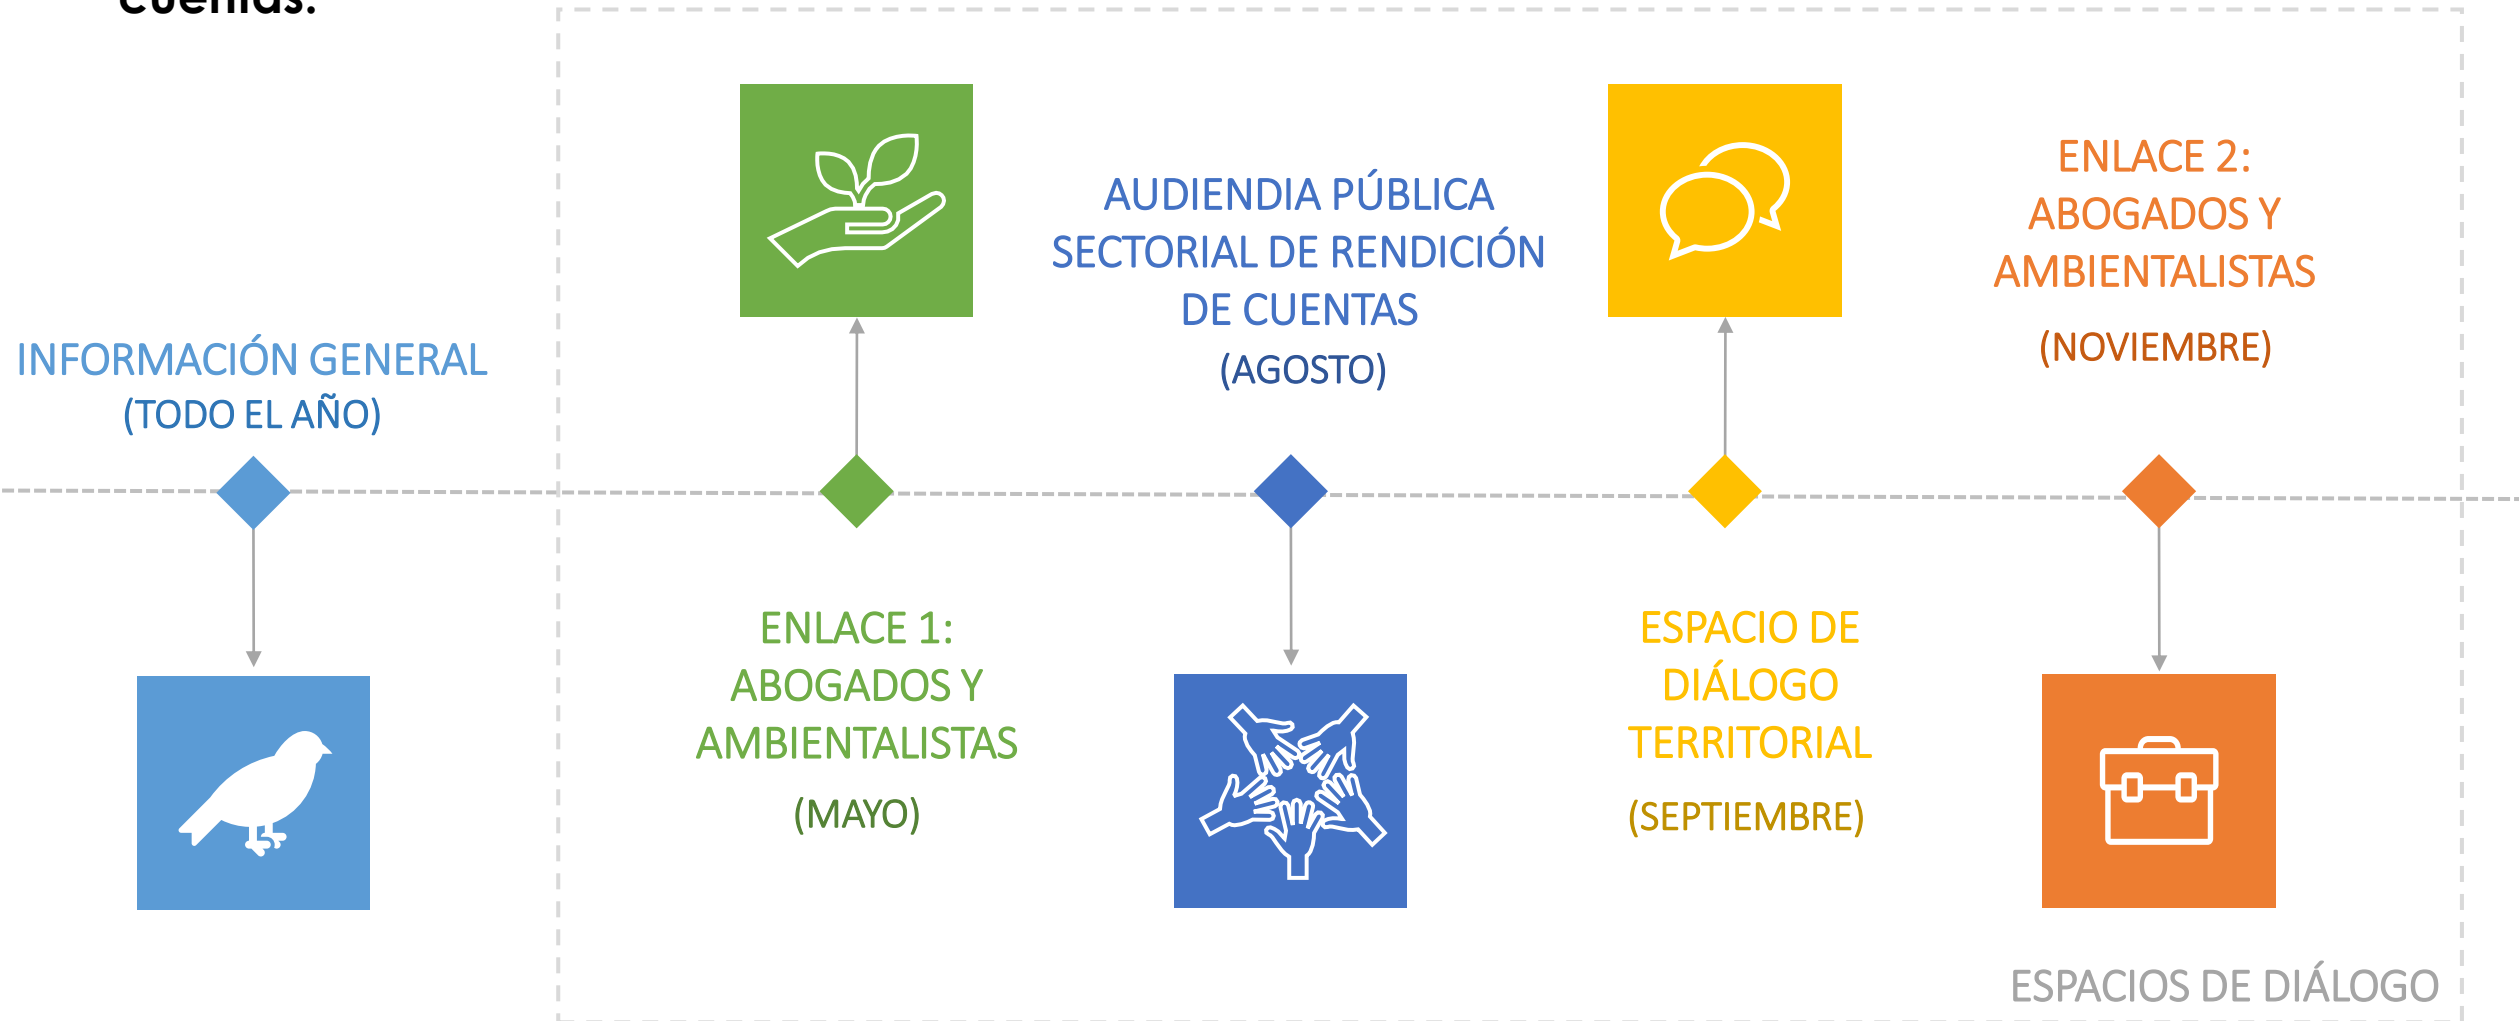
cuentas.

INFORMACIÓN GENERAL
(TODO EL AÑO)

ENLACE 1:
ABOGADOS Y
AMBIENTALISTAS
(MAYO)

AUDIENDIA PÚBLICA
SECTORIAL DE RENDICIÓN
DE CUENTAS
(AGOSTO)

ESPACIO DE
DIÁLOGO
TERRITORIAL
(SEPTIEMBRE)

ENLACE 2:
ABOGADOS Y
AMBIENTALISTAS
(NOVIEMBRE)

ESPACIOS DE DIÁLOGO